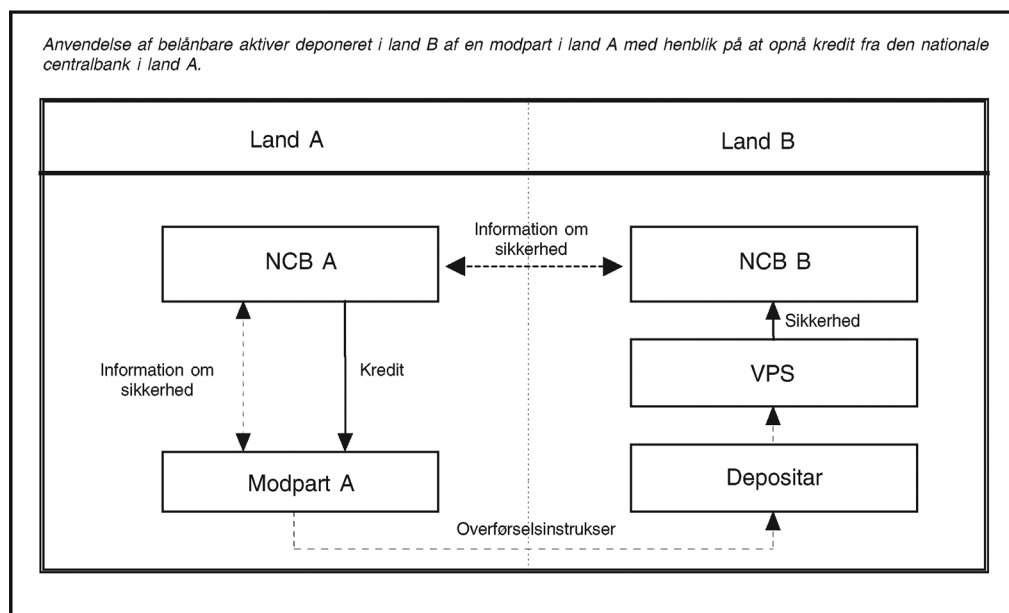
Anvendelse af belånbare aktiver deponeret i land B af en modpart i land A med henblik på at opnå kredit fra den nationale centralbank i land A.

Land A

Land B

NCB A

Information om sikkerhed

NCB B

Sikkerhed

Information om sikkerhed

Kredit

VPS

Modpart A

Depositar

Overførselsinstrukser